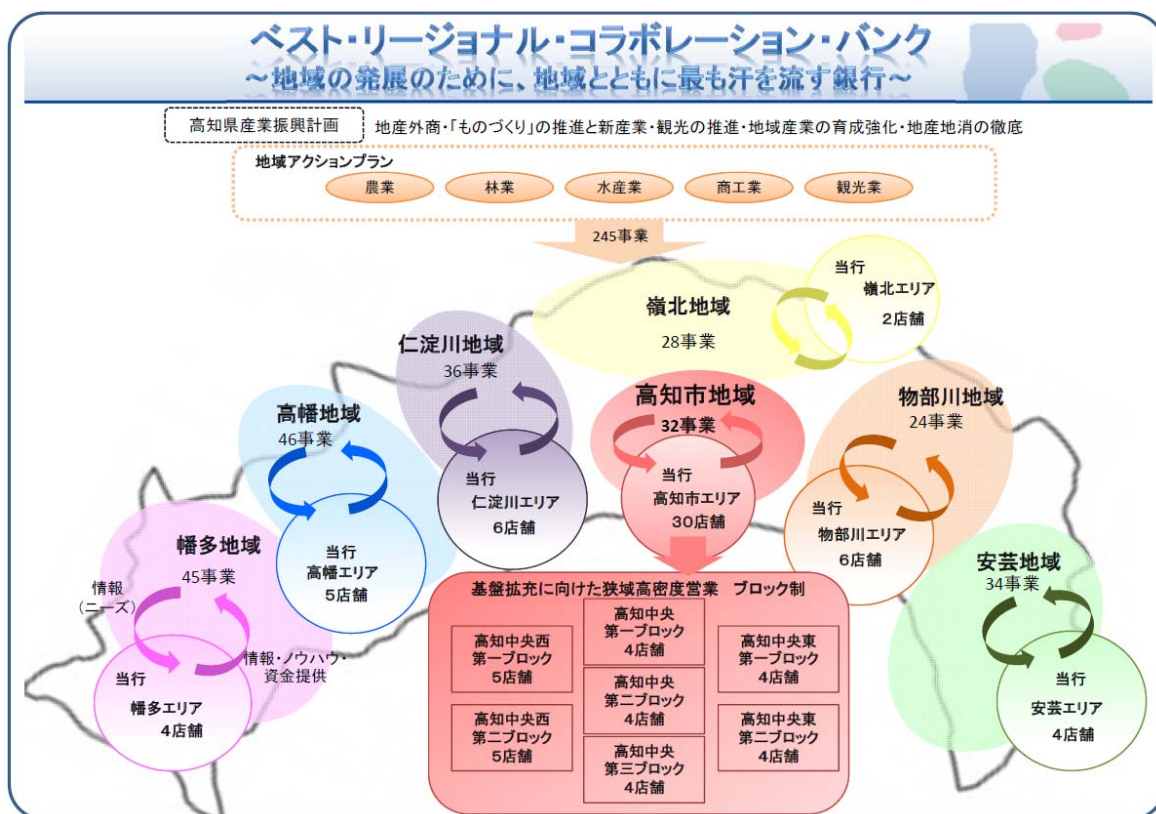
ベスト・リージョナル・コラボレーション・バンク
～地域の発展のために、地域とともに最も汗を流す銀行～

高知県産業振興計画　地産外商・「ものづくり」の推進と新産業・観光の推進・地域産業の育成強化・地産地消の徹底

地域アクションプラン
農業　林業　水産業　商工業　観光業

245事業

嶺北地域
28事業
当行
嶺北エリア
2店舗

仁淀川地域
36事業
当行
仁淀川エリア
6店舗

高知市地域
32事業
当行
高知市エリア
30店舗

物部川地域
24事業
当行
物部川エリア
6店舗

高幡地域
46事業
当行
高幡エリア
5店舗

幡多地域
45事業
情報
（ニーズ）
情報・ノウハウ・資金提供
当行
幡多エリア
4店舗

安芸地域
34事業
当行
安芸エリア
4店舗

基盤拡充に向けた狭域高密度営業　ブロック制

| 高知中央西第一ブロック5店舗 | 高知中央第一ブロック4店舗 | 高知中央東第一ブロック4店舗 |
|---|---|---|
| | 高知中央第二ブロック4店舗 | |
| 高知中央西第二ブロック5店舗 | 高知中央第三ブロック4店舗 | 高知中央東第二ブロック4店舗 |